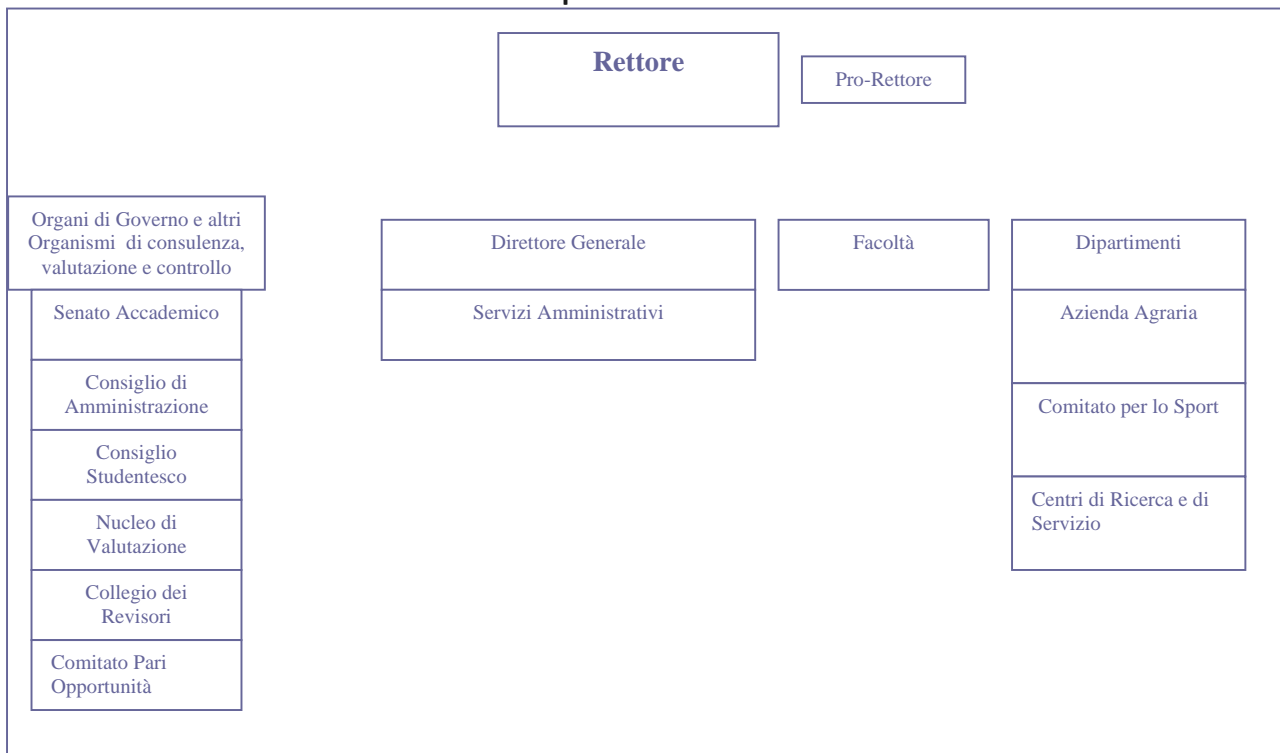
Rettore

Pro-Rettore

Organi di Governo e altri Organismi di consulenza, valutazione e controllo

Senato Accademico

Consiglio di Amministrazione

Consiglio Studentesco

Nucleo di Valutazione

Collegio dei Revisori

Comitato Pari Opportunità

Direttore Generale

Servizi Amministrativi

Facoltà

Dipartimenti

Azienda Agraria

Comitato per lo Sport

Centri di Ricerca e di Servizio